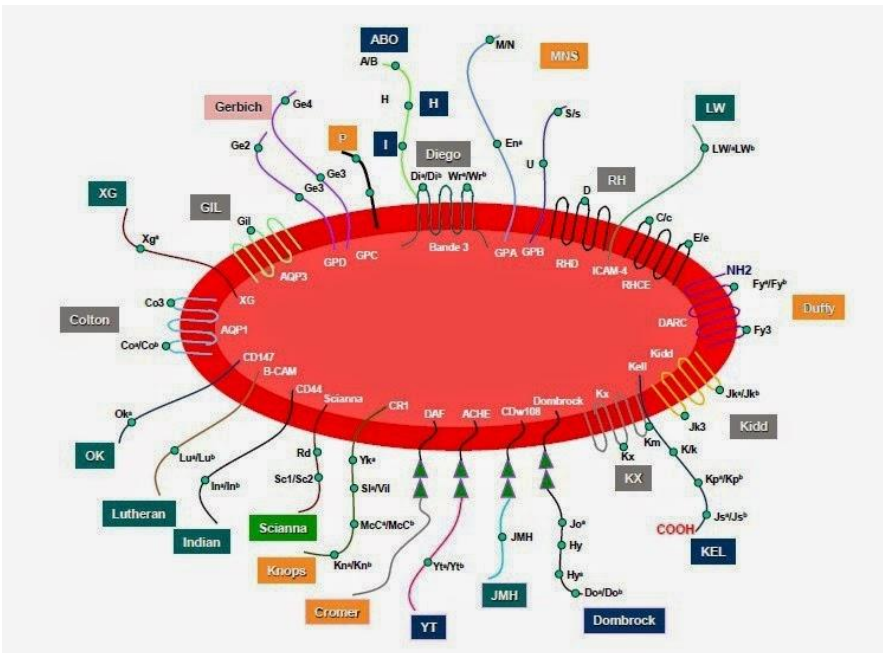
ABO
A/B
H
H
M/N
MNS
Gerbich
Ge4
I
Diego
Enᵃ
S/s
U
LW
LW^a/LW^b
Ge2
P
Ge3
Ge3
Diᵃ/Diᵇ
Wrᵃ/Wrᵇ
RH
XG
D
GIL
Gil
C/c
E/e
Xgᵃ
GPD
GPC
Bande 3
GPA
GPB
RHD
ICAM-4
AQP3
RHCE
NH2
Fyᵃ/Fyᵇ
Co3
XG
Duffy
Colton
AQP1
DARC
Fy3
Coᵃ/Coᵇ
CD147
Kidd
B-CAM
Kell
Jkᵃ/Jkᵇ
CD44
Scianna
CR1
DAF
ACHE
CDw108
Dombrock
Kx
Okᵃ
Jk3
Kidd
Rd
Km
OK
Luᵃ/Luᵇ
Ykᵃ
Kx
K/k
Sc1/Sc2
Inᵃ/Inᵇ
KX
Slᵃ/Vil
Kpᵃ/Kpᵇ
Lutheran
Joᵃ
Scianna
McCᵃ/McCᵇ
Jsᵃ/Jsᵇ
Indian
JMH
COOH
Hy
KEL
Knᵃ/Knᵇ
Knops
Hyᵃ
Ytᵃ/Ytᵇ
Doᵃ/Doᵇ
Cromer
JMH
Dombrock
YT